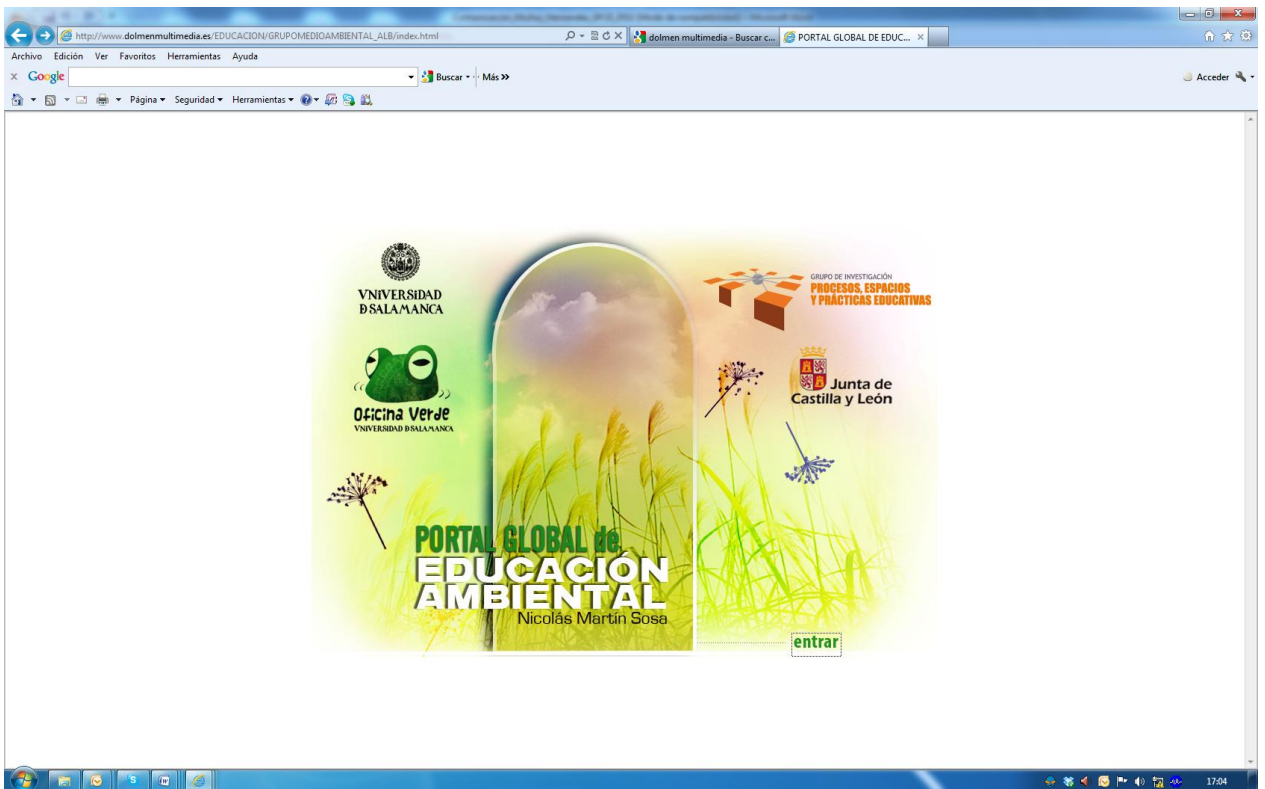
http://www.dolmenmultimedia.es/EDUCACION/GRUPOMEDIOAMBIENTAL_ALB/index.html

dolmen multimedia - Buscar c...

PORTAL GLOBAL DE EDUC...

Archivo Edición Ver Favoritos Herramientas Ayuda

Google

Buscar

Más »

Acceder

Página ▾ Seguridad ▾ Herramientas ▾

VNIVERSIDAD D SALAMANCA

GRUPO DE INVESTIGACIÓN
PROCESOS, ESPACIOS Y PRÁCTICAS EDUCATIVAS

Oficina Verde
VNIVERSIDAD D SALAMANCA

Junta de Castilla y León

PORTAL GLOBAL de
EDUCACIÓN AMBIENTAL
Nicolás Martín Sosa

entrar

17:04